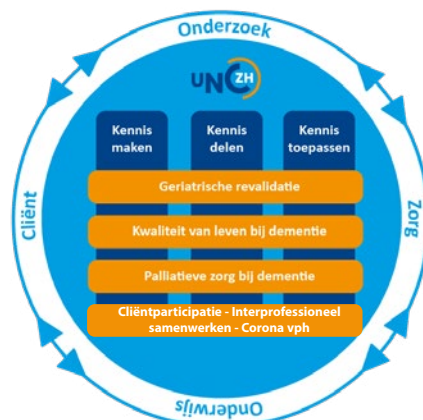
Onderzoek

UNO ZH

Kennis maken

Kennis delen

Kennis toepassen

Geriatrische revalidatie

Kwaliteit van leven bij dementie

Palliatieve zorg bij dementie

Cliëntparticipatie - Interprofessioneel samenwerken - Corona vph

Cliënt

Zorg

Onderwijs